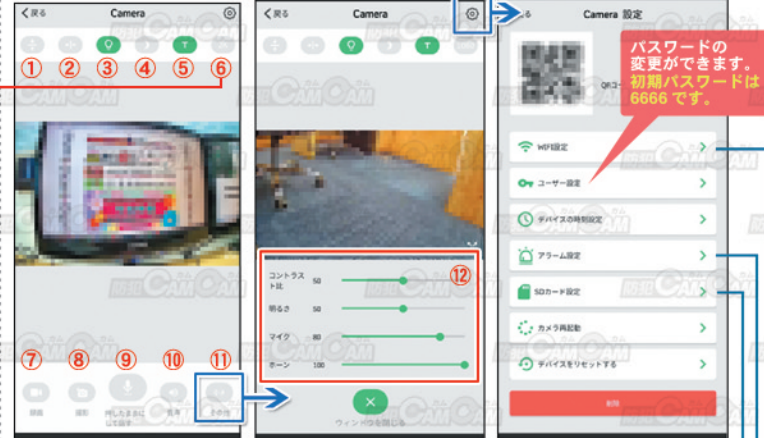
戻る
Camera
①
②
③
④
⑤
⑥
⑦
⑧
⑨
⑩
⑪
録画
撮影
押したままにして話す
音声
その他

戻る
Camera
⑫
コントラスト比 50
明るさ 50
マイク 80
ホーン 100
ウィンドウを閉じる

戻る
Camera 設定
パスワードの変更ができます。
初期パスワードは6666 です。
QRコード
WiFi設定
ユーザー設定
デバイスの時刻設定
アラーム設定
SDカード設定
カメラ再起動
デバイスをリセットする
削除

防犯CAMCAM